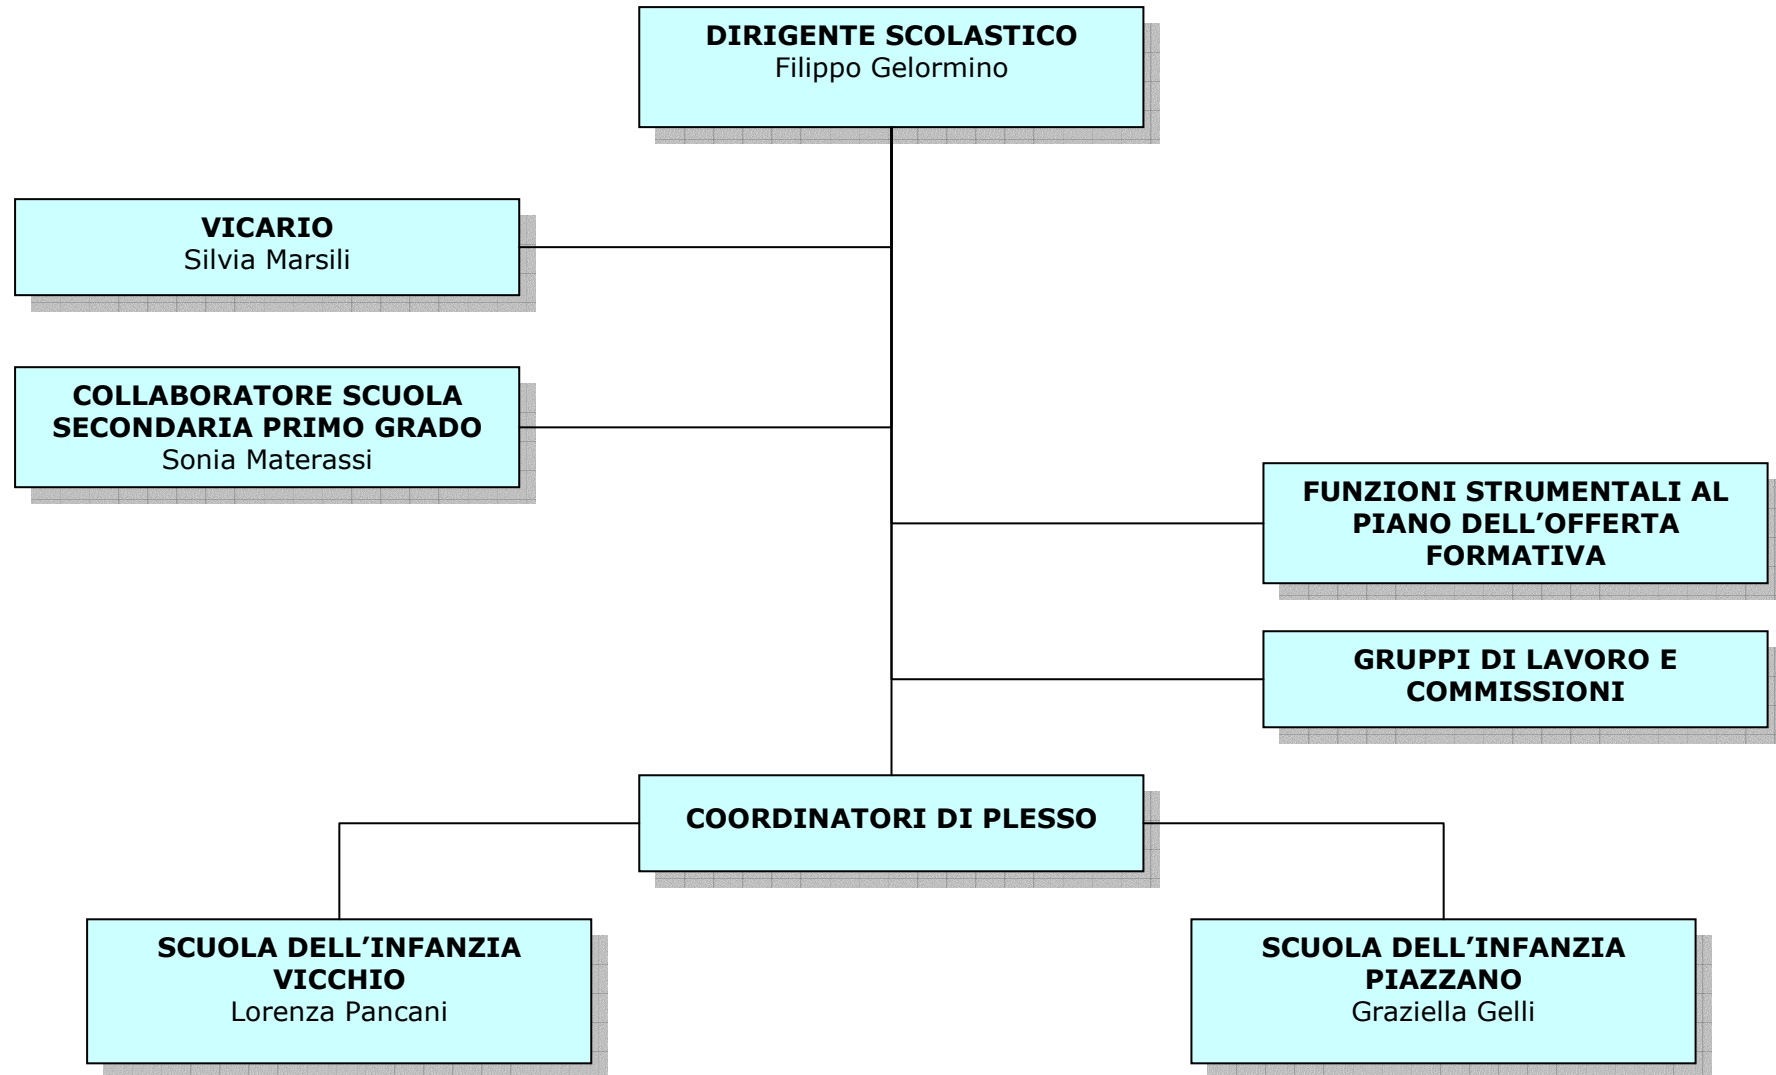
DIRIGENTE SCOLASTICO
Filippo Gelormino

VICARIO
Silvia Marsili

COLLABORATORE SCUOLA SECONDARIA PRIMO GRADO
Sonia Materassi

FUNZIONI STRUMENTALI AL PIANO DELL'OFFERTA FORMATIVA

GRUPPI DI LAVORO E COMMISSIONI

COORDINATORI DI PLESSO

SCUOLA DELL'INFANZIA VICCHIO
Lorenza Pancani

SCUOLA DELL'INFANZIA PIAZZANO
Graziella Gelli